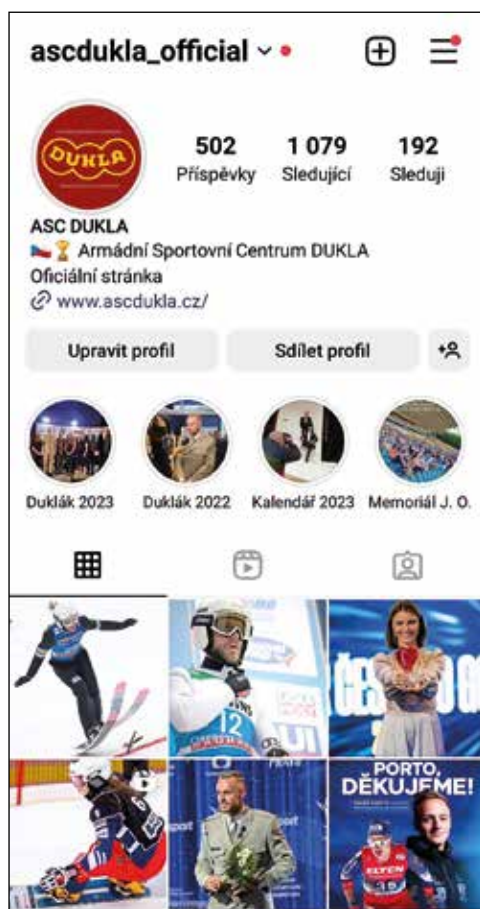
ascdukla_official

DUKLA

502
Příspěvky

1 079
Sledující

192
Sleduji

ASC DUKLA
Armádní Sportovní Centrum DUKLA
Oficiální stránka
www.ascdukla.cz/

Upravit profil

Sdílet profil

Dukák 2023

Dukák 2022

Kalendář 2023

Memoriál J. O.

12

PORTO, DĚKUJEME!